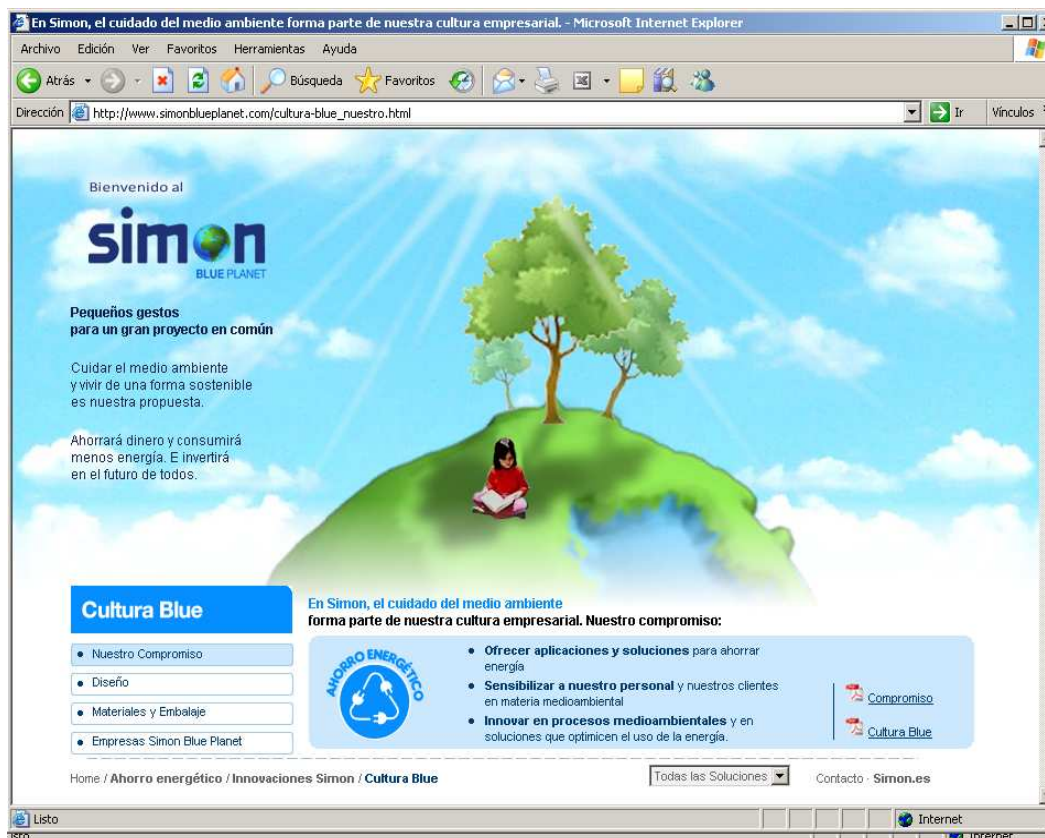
En Simon, el cuidado del medio ambiente forma parte de nuestra cultura empresarial. - Microsoft Internet Explorer

Archivo Edición Ver Favoritos Herramientas Ayuda

Atrás Búsqueda Favoritos

Dirección http://www.simonblueplanet.com/cultura-blue_nuestro.html Ir Vínculos

Bienvenido al

simon BLUE PLANET

Pequeños gestos para un gran proyecto en común

Cuidar el medio ambiente y vivir de una forma sostenible es nuestra propuesta.

Ahorrará dinero y consumirá menos energía. E invertirá en el futuro de todos.

Cultura Blue

• Nuestro Compromiso
• Diseño
• Materiales y Embalaje
• Empresas Simon Blue Planet

En Simon, el cuidado del medio ambiente forma parte de nuestra cultura empresarial. Nuestro compromiso:

AHORRO ENERGÉTICO

• Ofrecer aplicaciones y soluciones para ahorrar energía
• Sensibilizar a nuestro personal y nuestros clientes en materia medioambiental
• Innovar en procesos medioambientales y en soluciones que optimicen el uso de la energía.

Compromiso

Cultura Blue

Home / Ahorro energético / Innovaciones Simon / Cultura Blue

Todas las Soluciones

Contacto · Simon.es

Listo

Internet